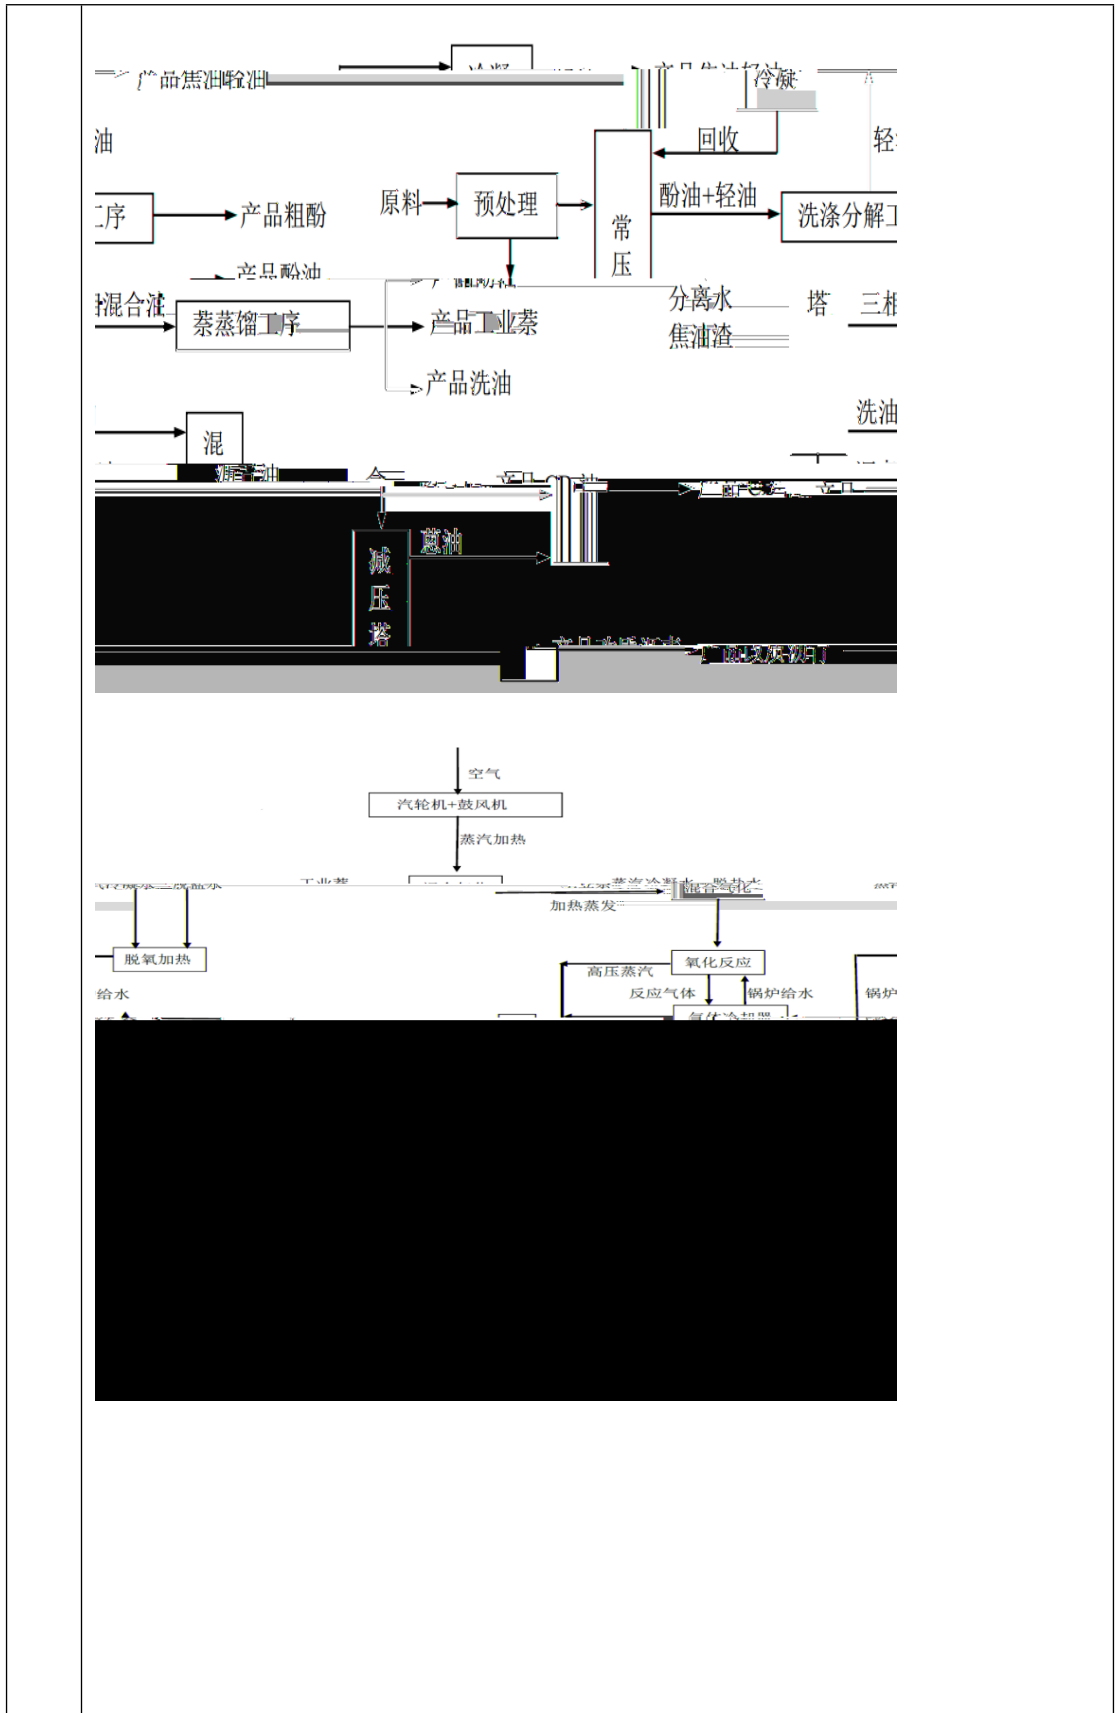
产品焦油轻油
冷凝
油
回收
轻
工序
产品粗酚
原料
预处理
常
压
酚油+轻油
洗涤分解工
产品酚油
混合油
萘蒸馏工序
产品工业萘
分离水
焦油渣
塔
三
产品洗油
洗油
混
蒽油
减
压
塔
空气
汽轮机+鼓风机
蒸汽加热
加热蒸发
混合气化
脱氧加热
给水
高压蒸汽
氧化反应
反应气体
锅炉给水
锅炉